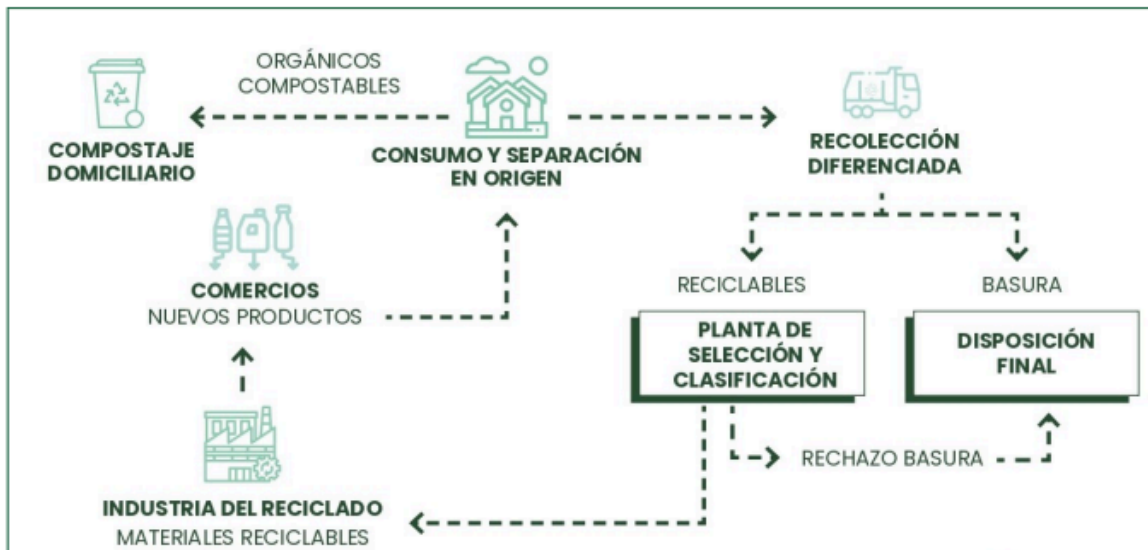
ORGÁNICOS COMPOSTABLES

COMPOSTAJE DOMICILIARIO

CONSUMO Y SEPARACIÓN EN ORIGEN

RECOLECCIÓN DIFERENCIADA

COMERCIOS
NUEVOS PRODUCTOS

RECICLABLES

BASURA

PLANTA DE SELECCIÓN Y CLASIFICACIÓN

DISPOSICIÓN FINAL

RECHAZO BASURA

INDUSTRIA DEL RECICLADO
MATERIALES RECICLABLES